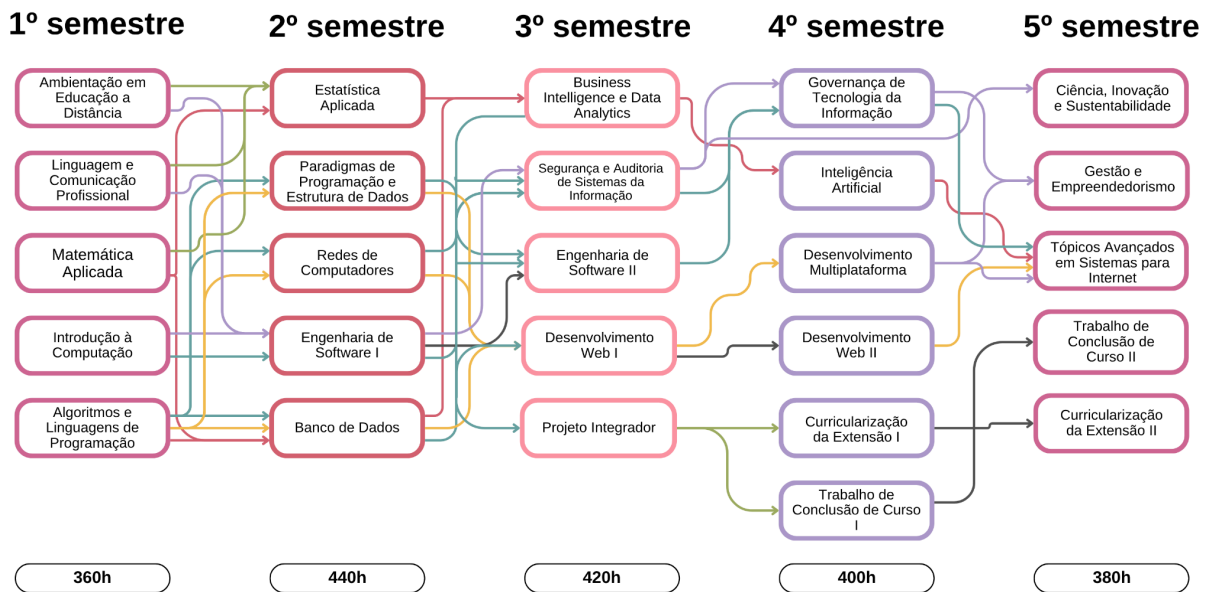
1º semestre

Ambientação em Educação a Distância

Linguagem e Comunicação Profissional

Matemática Aplicada

Introdução à Computação

Algoritmos e Linguagens de Programação

360h

2º semestre

Estatística Aplicada

Paradigmas de Programação e Estrutura de Dados

Redes de Computadores

Engenharia de Software I

Banco de Dados

440h

3º semestre

Business Intelligence e Data Analytics

Segurança e Auditoria de Sistemas da Informação

Engenharia de Software II

Desenvolvimento Web I

Projeto Integrador

420h

4º semestre

Governança de Tecnologia da Informação

Inteligência Artificial

Desenvolvimento Multiplataforma

Desenvolvimento Web II

Curricularização da Extensão I

Trabalho de Conclusão de Curso I

400h

5º semestre

Ciência, Inovação e Sustentabilidade

Gestão e Empreendedorismo

Tópicos Avançados em Sistemas para Internet

Trabalho de Conclusão de Curso II

Curricularização da Extensão II

380h